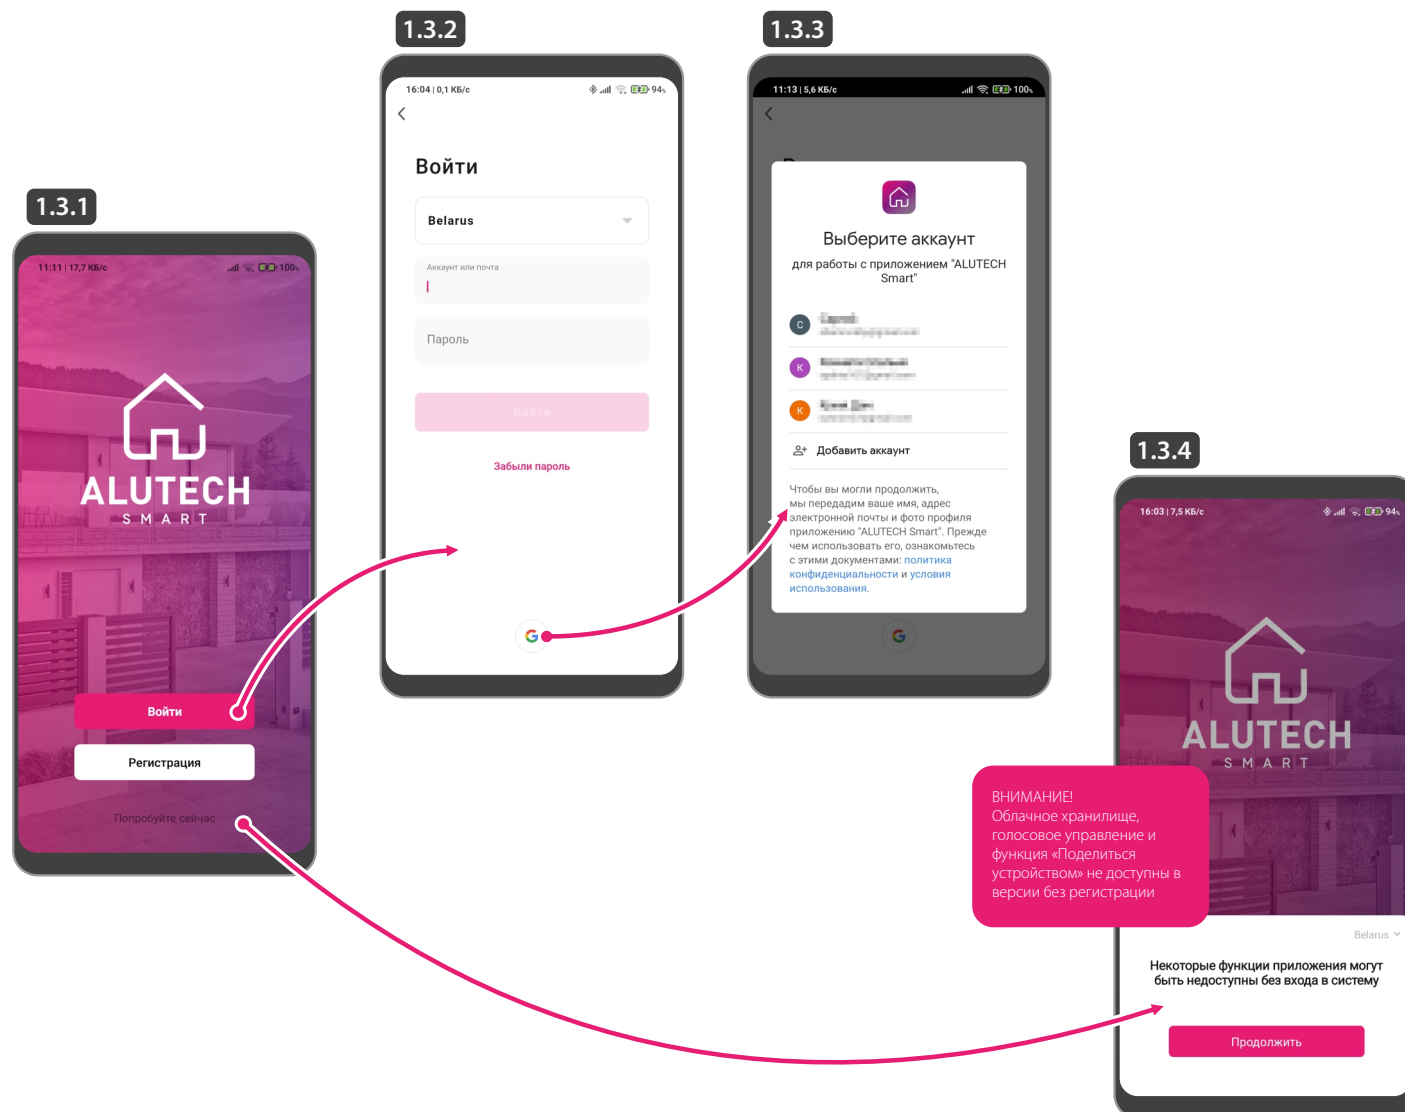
1.3.1

11:11 | 17,7 КБ/с 100%

ALUTECH
SMART

Войти

Регистрация

Попробуйте сейчас

1.3.2

16:04 | 0,1 КБ/с 94%

Войти

Belarus

Аккаунт или почта

Пароль

Войти

Забыли пароль

1.3.3

11:13 | 5,6 КБ/с 100%

Выберите аккаунт
для работы с приложением "ALUTECH Smart"

C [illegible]

K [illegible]

K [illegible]

Добавить аккаунт

Чтобы вы могли продолжить, мы передадим ваше имя, адрес электронной почты и фото профиля приложению "ALUTECH Smart". Прежде чем использовать его, ознакомьтесь с этими документами: политика конфиденциальности и условия использования.

1.3.4

16:03 | 7,5 КБ/с 94%

ALUTECH
SMART

ВНИМАНИЕ!
Облачное хранилище, голосовое управление и функция «Поделиться устройством» не доступны в версии без регистрации

Belarus

Некоторые функции приложения могут быть недоступны без входа в систему

Продолжить